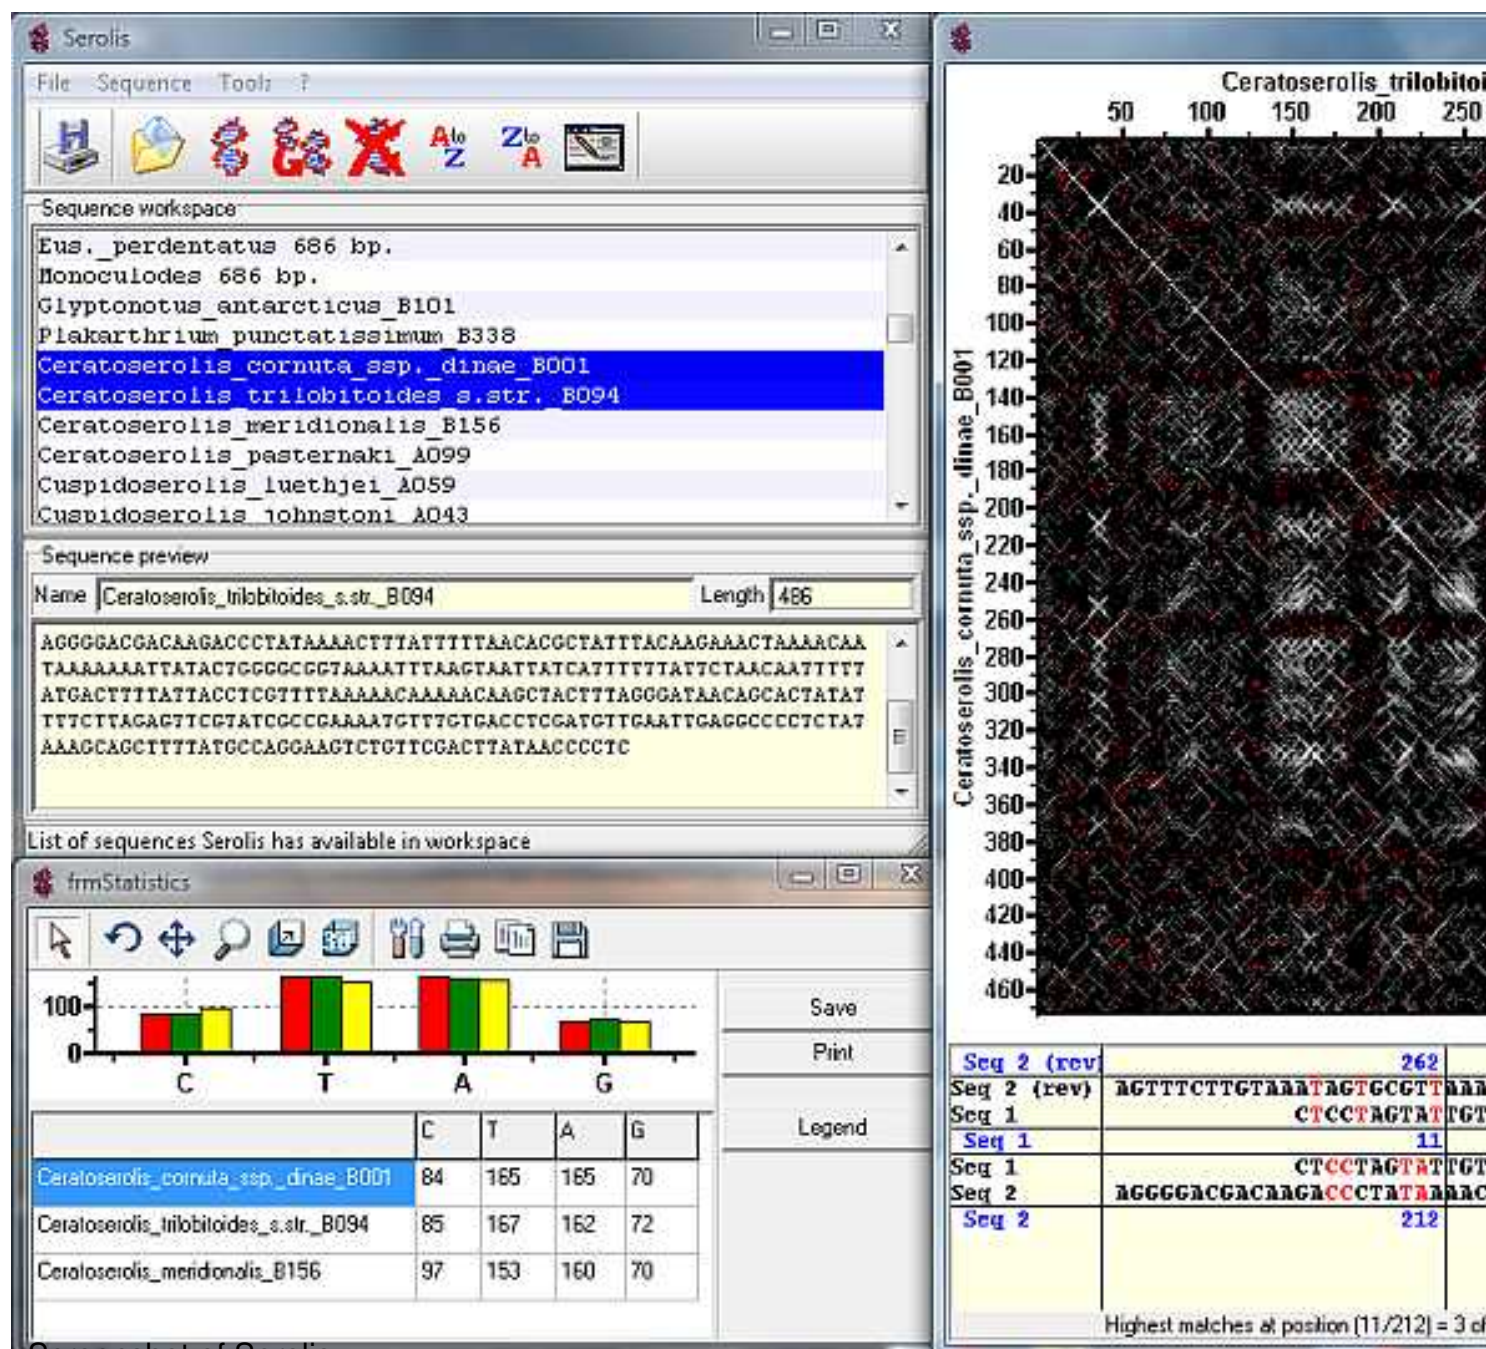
Serolis

File Sequence Tools ?

Sequence workspace

Eus._perdentatus 686 bp.
Monoculodes 686 bp.
Glyptonotus_antarcticus_B101
Plakarthrium_punctatissimum_B338
Ceratoserolis_cornuta_ssp._dinae_B001
Ceratoserolis_trilobitoides_s.str._B094
Ceratoserolis_meridionalis_B156
Ceratoserolis_pasternaki_A099
Cuspidoserolis_luethjei_A059
Cuspidoserolis_johnstoni_A043

Sequence preview

Name Ceratoserolis_trilobitoides_s.str._B094 Length 486

AGGGGACGACAAGACCCTATAAAACTTTATTTTTAACACGCTATTTACAAGAAACTAAAACAA
TAAAAAAATTATACTGGGGCGGTAAAATTTAAGTAATTATCATTTTTTATTCTAACAATTTTT
ATGACTTTTATTACCTCGTTTTAAAAACAAAAACAAGCTACTTTAGGGATAACAGCACTATAT
TTTCTTAGAGTTCGTATCGCCGAAAATGTTTGTGACCTCGATGTTGAATTGAGGCCCCTCTAT
AAAGCAGCTTTTATGCCAGGAAGTCTGTTCGACTTATAACCCCTC

List of sequences Serolis has available in workspace

frmStatistics

100
0
C T A G

Save
Print
Legend

| | C | T | A | G |
|---|---|---|---|---|
| Ceratoserolis_cornuta_ssp._dinae_B001 | 84 | 165 | 165 | 70 |
| Ceratoserolis_trilobitoides_s.str._B094 | 85 | 167 | 162 | 72 |
| Ceratoserolis_meridionalis_B156 | 97 | 153 | 160 | 70 |

Ceratoserolis_trilobitoi
50 100 150 200 250
20 40 60 80 100 120 140 160 180 200 220 240 260 280 300 320 340 360 380 400 420 440 460
Ceratoserolis_cornuta_ssp._dinae_B001

Seq 2 (rev) 262
Seq 2 (rev) AGTTTCTTGTAAATAGTGCGTTAAA
Seq 1 CTCCTAGTATTGT
Seq 1 11
Seq 1 CTCCTAGTATTGT
Seq 2 AGGGGACGACAAGACCCTATAAAAC
Seq 2 212

Highest matches at position (11/212) = 3 o

Screenshot of Serolis